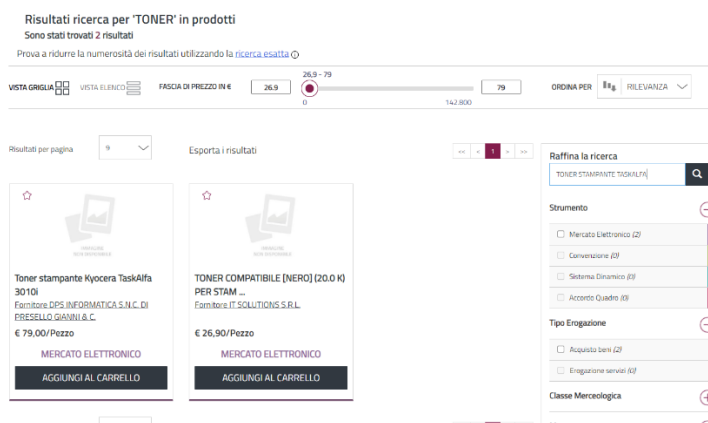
Risultati ricerca per 'TONER' in prodotti
Sono stati trovati 2 risultati

Prova a ridurre la numerosità dei risultati utilizzando la ricerca esatta

VISTA GRIGLIA VISTA ELENCO FASCIA DI PREZZO IN € 26.9 26,9 - 79 0 142.800 79 ORDINA PER RILEVANZA

Risultati per pagina 9 Esporta i risultati << < 1 > >>

IMMAGINE NON DISPONIBILE
Toner stampante Kyocera TaskAlfa 3010i
Fornitore DPS INFORMATICA S.N.C. DI PRESELLO GIANNI & C.
€ 79,00/Pezzo
MERCATO ELETTRONICO
AGGIUNGI AL CARRELLO

IMMAGINE NON DISPONIBILE
TONER COMPATIBILE [NERO] (20.0 K) PER STAM ...
Fornitore IT SOLUTIONS S.R.L.
€ 26,90/Pezzo
MERCATO ELETTRONICO
AGGIUNGI AL CARRELLO

Raffina la ricerca
TONER STAMPANTE TASKALFA

Strumento
Mercato Elettronico (2)
Convenzione (0)
Sistema Dinamico (0)
Accordo Quadro (0)

Tipo Erogazione
Acquisto beni (2)
Erogazione servizi (0)

Classe Merceologica